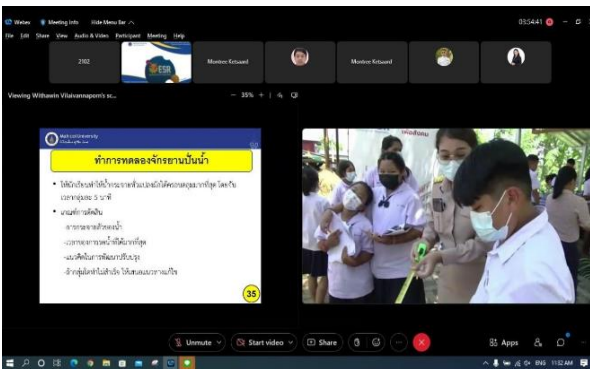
Webex  Meeting Info  Hide Menu Bar

03:54:41

File  Edit  Share  View  Audio & Video  Participant  Meeting  Help

2102

Montree Ketsaard

Montree Ketsaard

Viewing Withawin Vilaivannaporn's sc...

35%

Mahidol University

ทำการทดลองจักรยานปั่นน้ำ

• ให้นักเรียนทำให้น้ำกระจายตัวแบบมีให้ได้ครอบคลุมมากที่สุด โดยกับเวลาอยู่เอง 5 นาที

• เกณฑ์การตัดสิน

-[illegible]

-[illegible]

-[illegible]

-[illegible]

35

Unmute

Start video

Share

Apps

ENG  11:02 AM